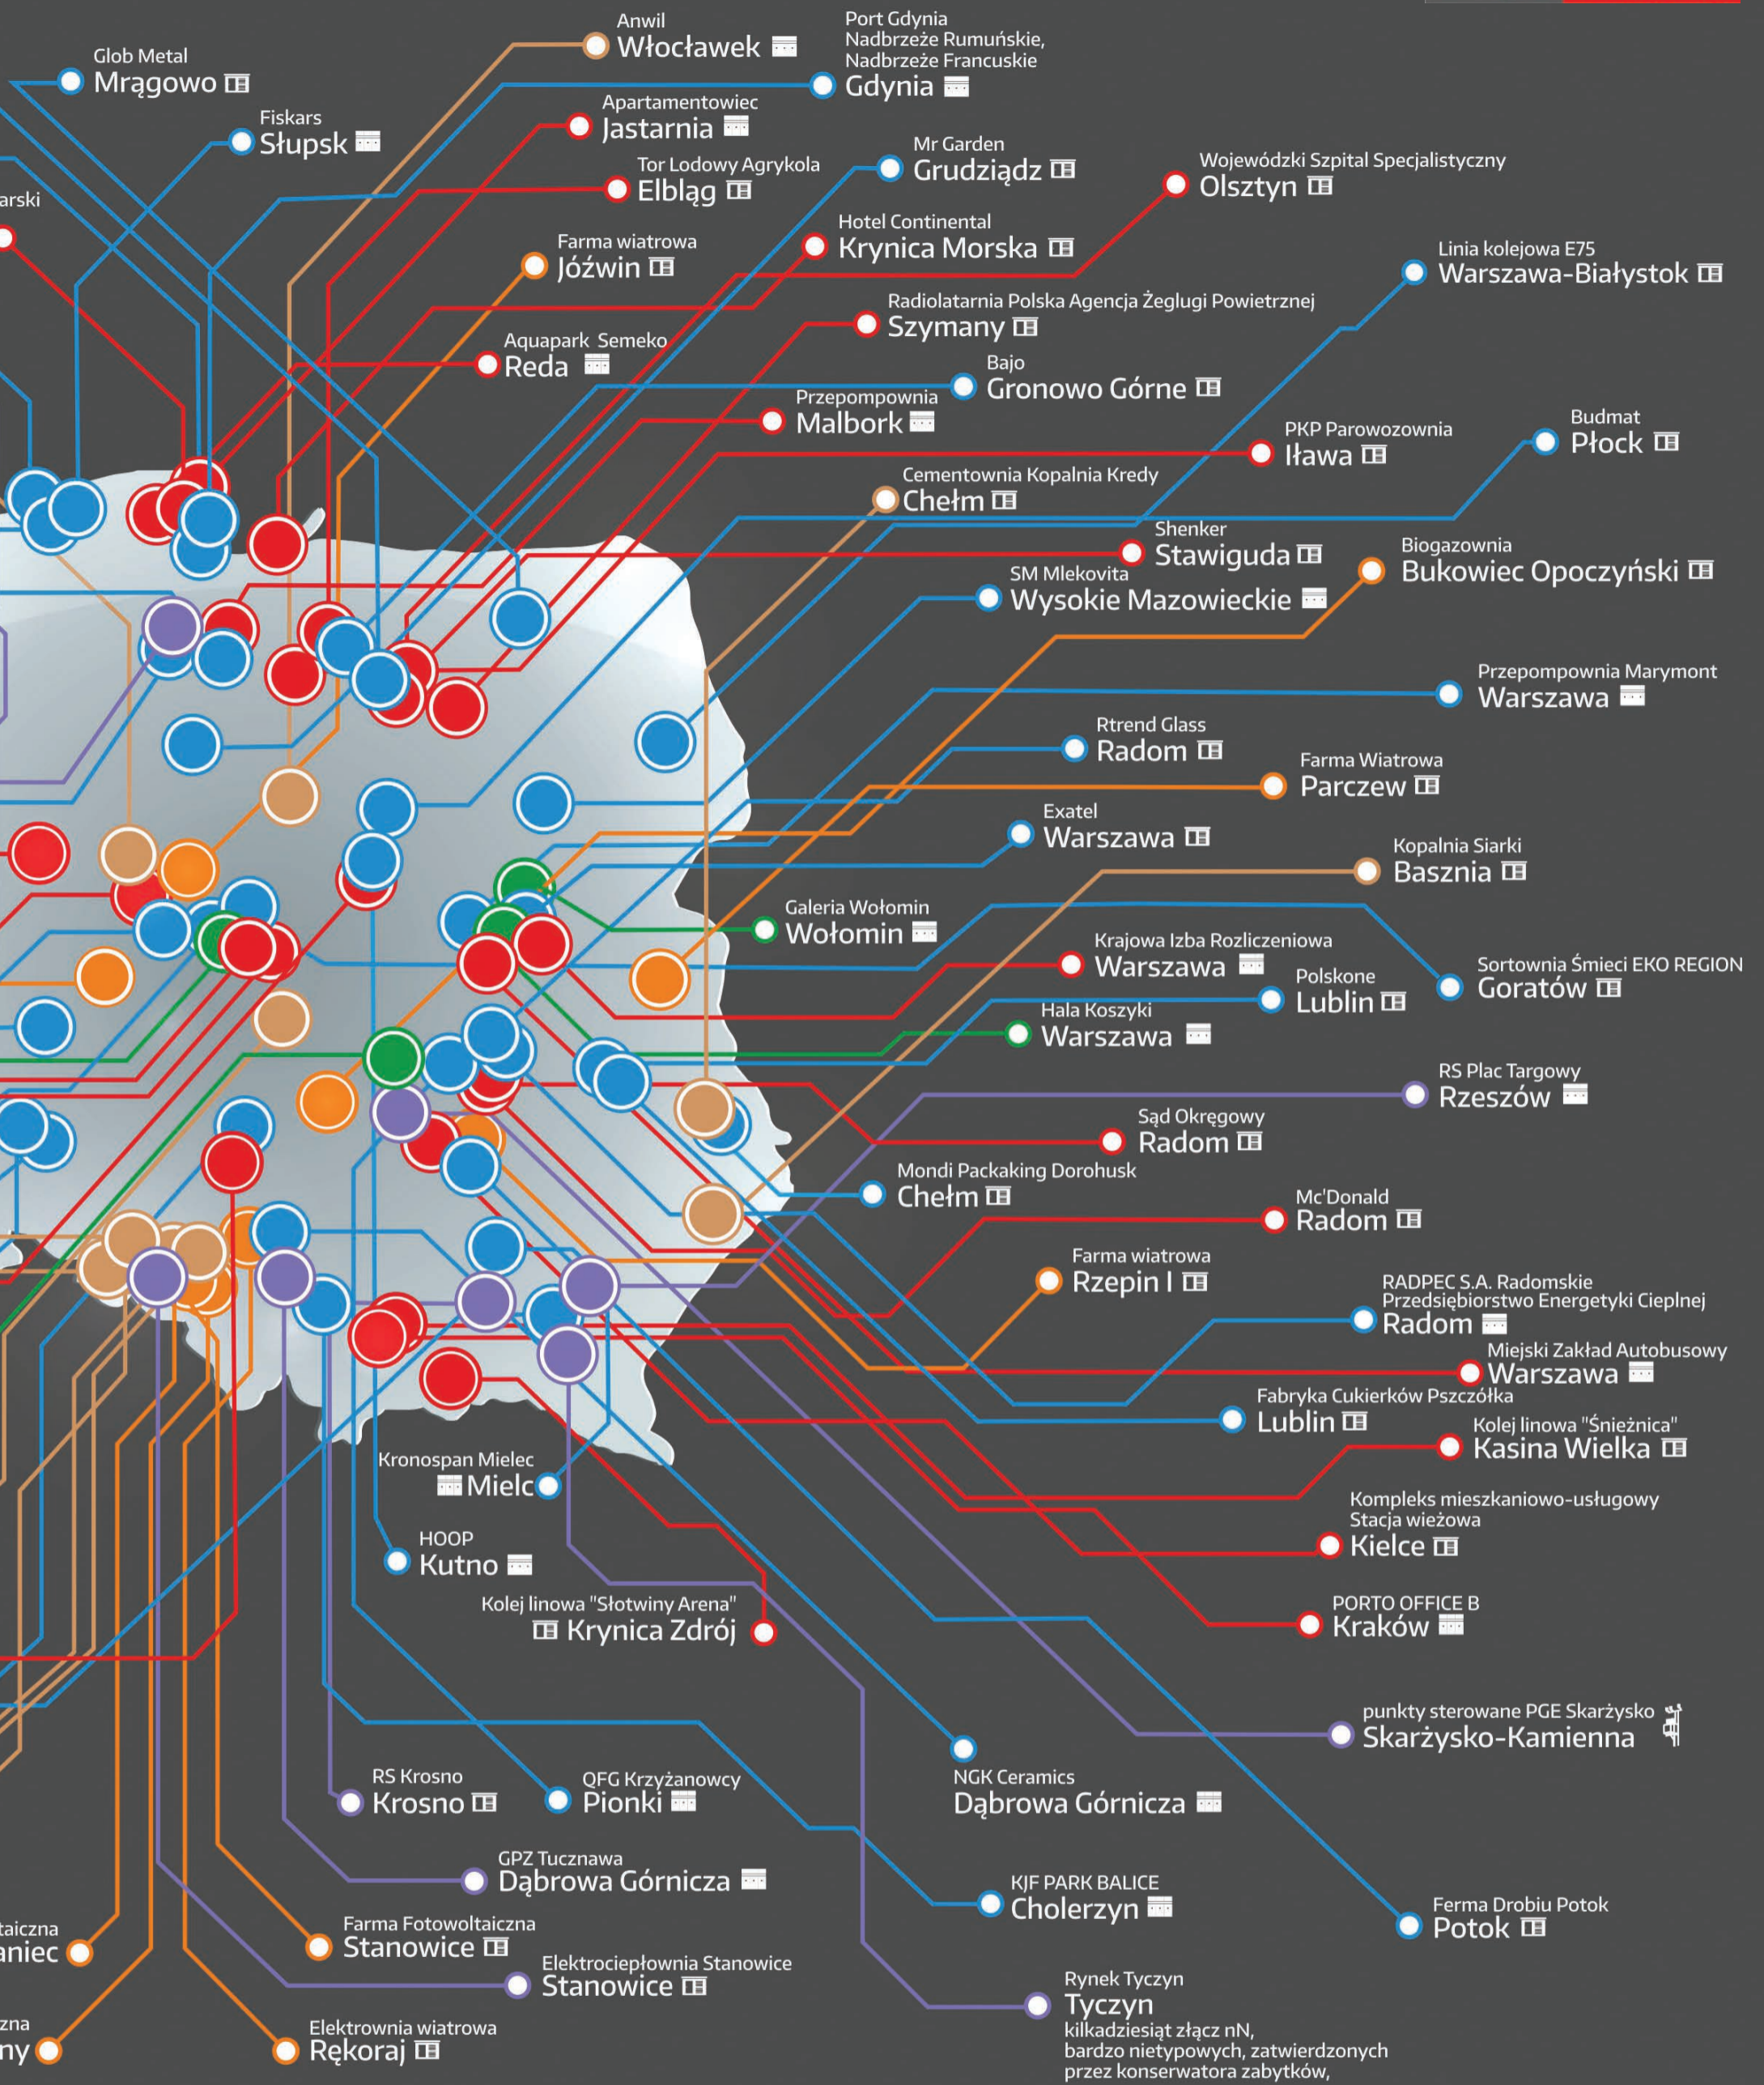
Glob Metal
Mrągowo

Anwil
Włocławek

Port Gdynia
Nadbrzeże Rumuńskie,
Nadbrzeże Francuskie
Gdynia

Apartamentowiec
Jastarnia

Fiskars
Słupsk

arski

Tor Lodowy Agrykola
Elbląg

Mr Garden
Grudziądz

Wojewódzki Szpital Specjalistyczny
Olsztyn

Hotel Continental
Krynica Morska

Farma wiatrowa
Jóźwin

Linia kolejowa E75
Warszawa-Białystok

Radiolatarnia Polska Agencja Żeglugi Powietrznej
Szymany

Aquapark Semeko
Reda

Bajo
Gronowo Górne

Przepompownia
Malbork

PKP Parowozownia
Iława

Budmat
Płock

Cementownia Kopalnia Kredy
Chełm

Shenker
Stawiguda

Biogazownia
Bukowiec Opoczyński

SM Mlekovita
Wysokie Mazowieckie

Przepompownia Marymont
Warszawa

Rtrend Glass
Radom

Farma Wiatrowa
Parczew

Exatel
Warszawa

Kopalnia Siarki
Basznia

Galeria Wołomin
Wołomin

Krajowa Izba Rozliczeniowa
Warszawa

Sortownia Śmieci EKO REGION
Goratów

Polskone
Lublin

Hala Koszyki
Warszawa

RS Plac Targowy
Rzeszów

Sąd Okręgowy
Radom

Mondi Packaking Dorohusk
Chełm

Mc'Donald
Radom

Farma wiatrowa
Rzepin I

RADPEC S.A. Radomskie
Przedsiębiorstwo Energetyki Cieplnej
Radom

Miejski Zakład Autobusowy
Warszawa

Fabryka Cukierków Pszczółka
Lublin

Kolej linowa "Śnieżnica"
Kasina Wielka

Kronospan Mielec
Mielc

Kompleks mieszkaniowo-usługowy
Stacja wieżowa
Kielce

HOOP
Kutno

Kolej linowa "Słotwiny Arena"
Krynica Zdrój

PORTO OFFICE B
Kraków

punkty sterowane PGE Skarżysko
Skarżysko-Kamienna

NGK Ceramics
Dąbrowa Górnicza

RS Krosno
Krosno

QFG Krzyżanowcy
Pionki

GPZ Tucznawa
Dąbrowa Górnicza

KJF PARK BALICE
Cholerzyn

Ferma Drobiu Potok
Potok

taiczna
aniec

Farma Fotowoltaiczna
Stanowice

Elektrociepłownia Stanowice
Stanowice

Rynek Tyczyn
Tyczyn
kilkadziesiąt złącz nN,
bardzo nietypowych, zatwierdzonych
przez konserwatora zabytków,

zna
ny

Elektrownia wiatrowa
Rękoraj